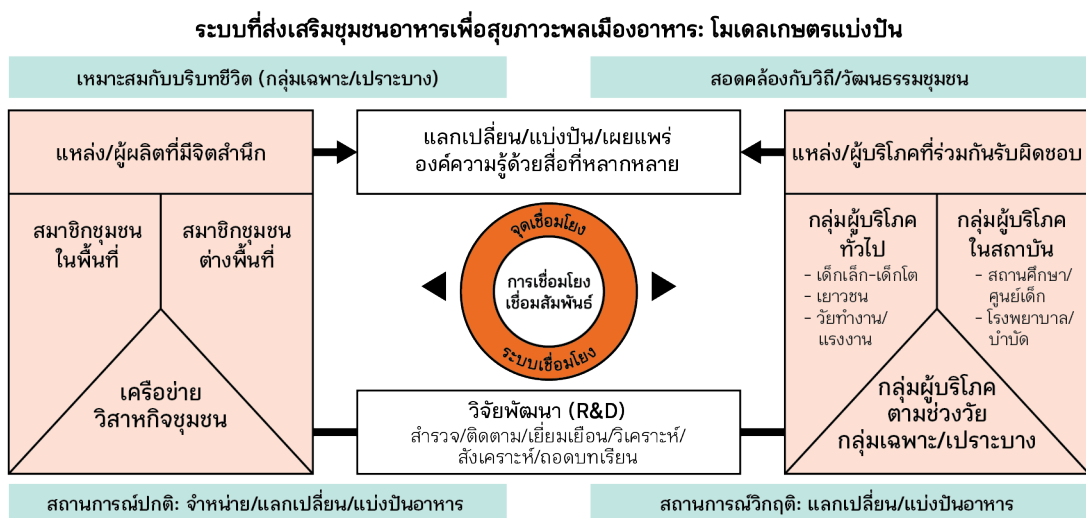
ระบบที่ส่งเสริมชุมชนอาหารเพื่อสุขภาวะพลเมืองอาหาร: โมเดลเกษตรแบ่งปัน

เหมาะสมกับบริบทชีวิต (กลุ่มเฉพาะ/เปราะบาง)

สอดคล้องกับวิถี/วัฒนธรรมชุมชน

แหล่ง/ผู้ผลิตที่มีจิตสำนึก

สมาชิกชุมชนในพื้นที่

สมาชิกชุมชนต่างพื้นที่

เครือข่ายวิสาหกิจชุมชน

แลกเปลี่ยน/แบ่งปัน/เผยแพร่ องค์ความรู้ด้วยสื่อที่หลากหลาย

จุดเชื่อมโยง

การเชื่อมโยง เชื่อมสัมพันธ์

ระบบเชื่อมโยง

วิจัยพัฒนา (R&D)
สำรวจ/ติดตาม/เยี่ยมเยือน/วิเคราะห์/สังเคราะห์/ถอดบทเรียน

แหล่ง/ผู้บริโภคที่ร่วมกันรับผิดชอบ

กลุ่มผู้บริโภคทั่วไป
- เด็กเล็ก-เด็กโต
- เยาวชน
- วัยทำงาน/แรงงาน

กลุ่มผู้บริโภคในสถาบัน
- สถานศึกษา/ศูนย์เด็ก
- โรงพยาบาล/บำบัด

กลุ่มผู้บริโภคตามช่วงวัย กลุ่มเฉพาะ/เปราะบาง

สถานการณ์ปกติ: จำหน่าย/แลกเปลี่ยน/แบ่งปันอาหาร

สถานการณ์วิกฤติ: แลกเปลี่ยน/แบ่งปันอาหาร